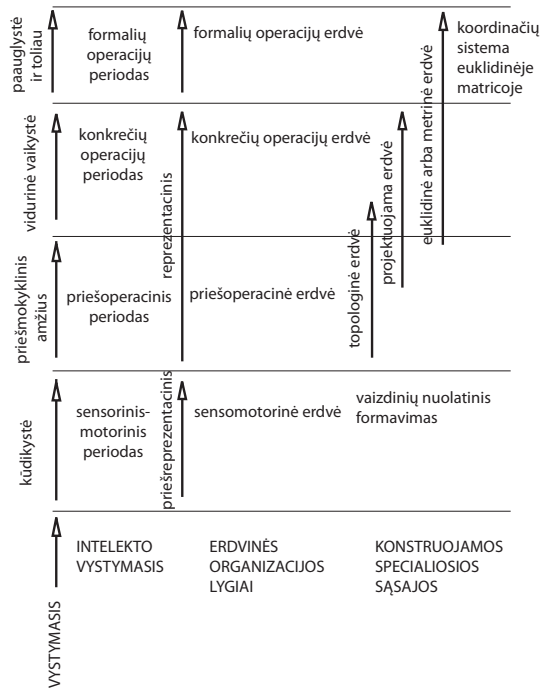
paauglystė ir toliau

formalių operacijų periodas

formalių operacijų erdvė

koordinačių sistema euklidinėje matricoje

vidurinė vaikystė

konkrečių operacijų periodas

reprezentacinis

konkrečių operacijų erdvė

euklidinė arba metrinė erdvė

projektuojama erdvė

topologinė erdvė

priešmokyklinis amžius

priešoperacinis periodas

priešoperacinė erdvė

kūdikystė

sensorinis-motorinis periodas

priešreprezentacinis

sensomotorinė erdvė

vaizdinių nuolatinis formavimas

VYSTYMASIS

INTELEKTO VYSTYMASIS

ERDVINĖS ORGANIZACIJOS LYGIAI

KONSTRUOJAMOS SPECIALIOSIOS SĄSAJOS